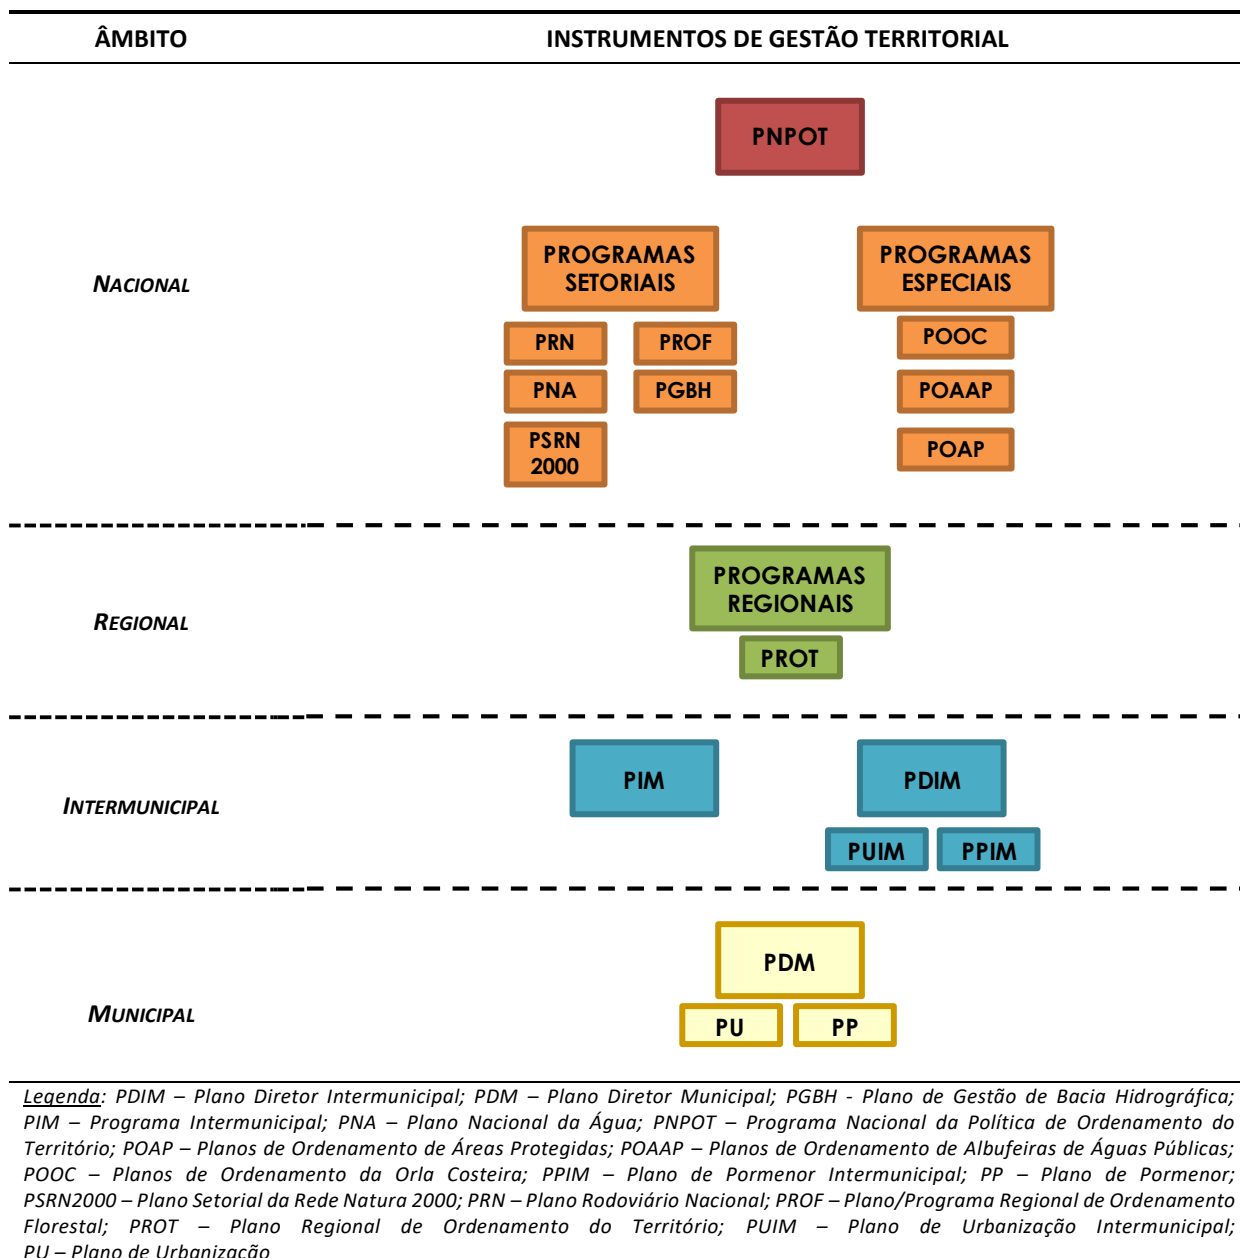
| ÂMBITO | INSTRUMENTOS DE GESTÃO TERRITORIAL |
|---|---|

NACIONAL

PNPOT

PROGRAMAS SETORIAIS

PRN

PROF

PNA

PGBH

PSRN 2000

PROGRAMAS ESPECIAIS

POOC

POAAP

POAP

REGIONAL

PROGRAMAS REGIONAIS

PROT

INTERMUNICIPAL

PIM

PDIM

PUIM

PPIM

MUNICIPAL

PDM

PU

PP

Legenda: PDIM – Plano Diretor Intermunicipal; PDM – Plano Diretor Municipal; PGBH - Plano de Gestão de Bacia Hidrográfica; PIM – Programa Intermunicipal; PNA – Plano Nacional da Água; PNPOT – Programa Nacional da Política de Ordenamento do Território; POAP – Planos de Ordenamento de Áreas Protegidas; POAAP – Planos de Ordenamento de Albufeiras de Águas Públicas; POOC – Planos de Ordenamento da Orla Costeira; PPIM – Plano de Pormenor Intermunicipal; PP – Plano de Pormenor; PSRN2000 – Plano Setorial da Rede Natura 2000; PRN – Plano Rodoviário Nacional; PROF – Plano/Programa Regional de Ordenamento Florestal; PROT – Plano Regional de Ordenamento do Território; PUIM – Plano de Urbanização Intermunicipal; PU – Plano de Urbanização